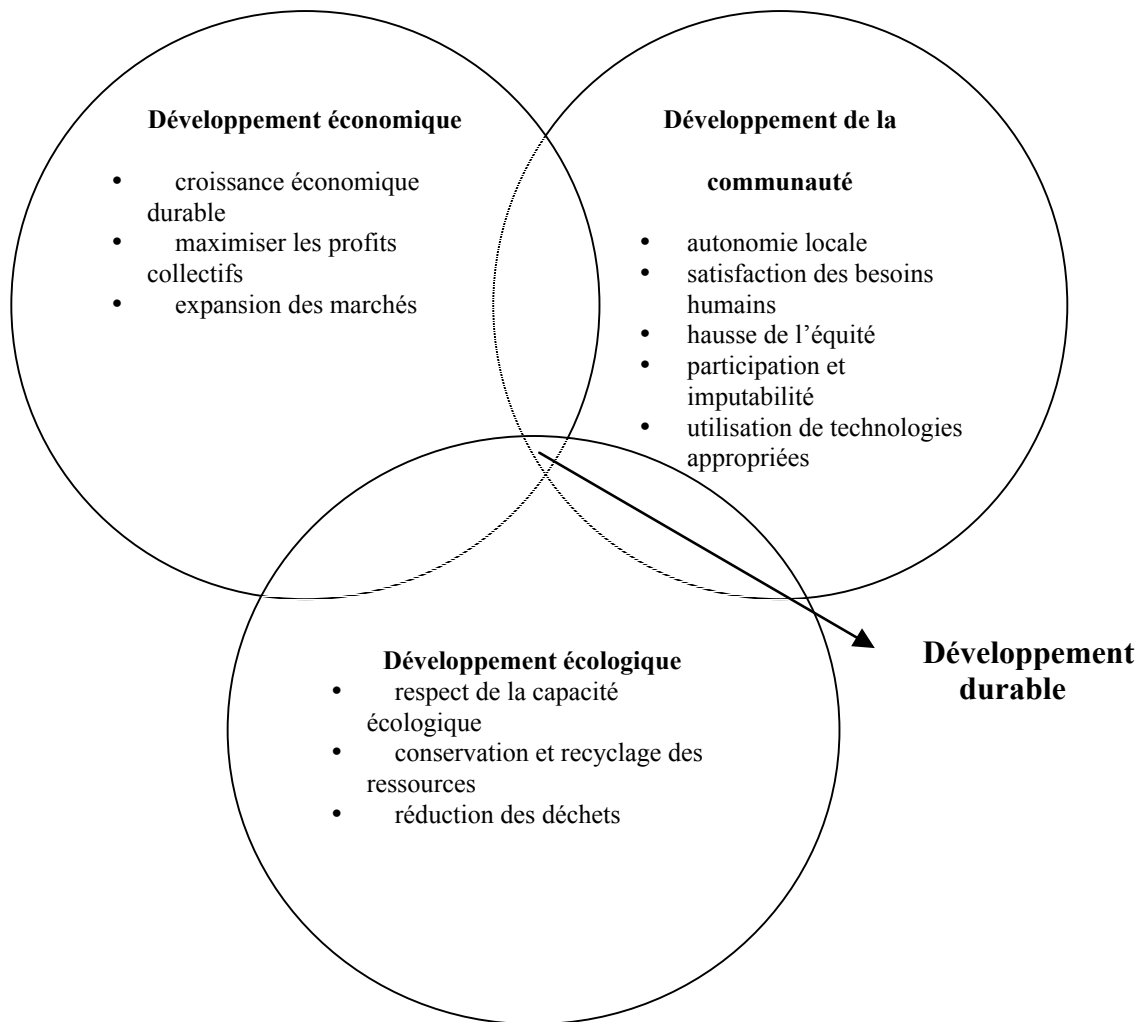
**Développement économique**

- croissance économique durable
- maximiser les profits collectifs
- expansion des marchés

**Développement de la communauté**

- autonomie locale
- satisfaction des besoins humains
- hausse de l'équité
- participation et imputabilité
- utilisation de technologies appropriées

**Développement écologique**

- respect de la capacité écologique
- conservation et recyclage des ressources
- réduction des déchets

**Développement durable**